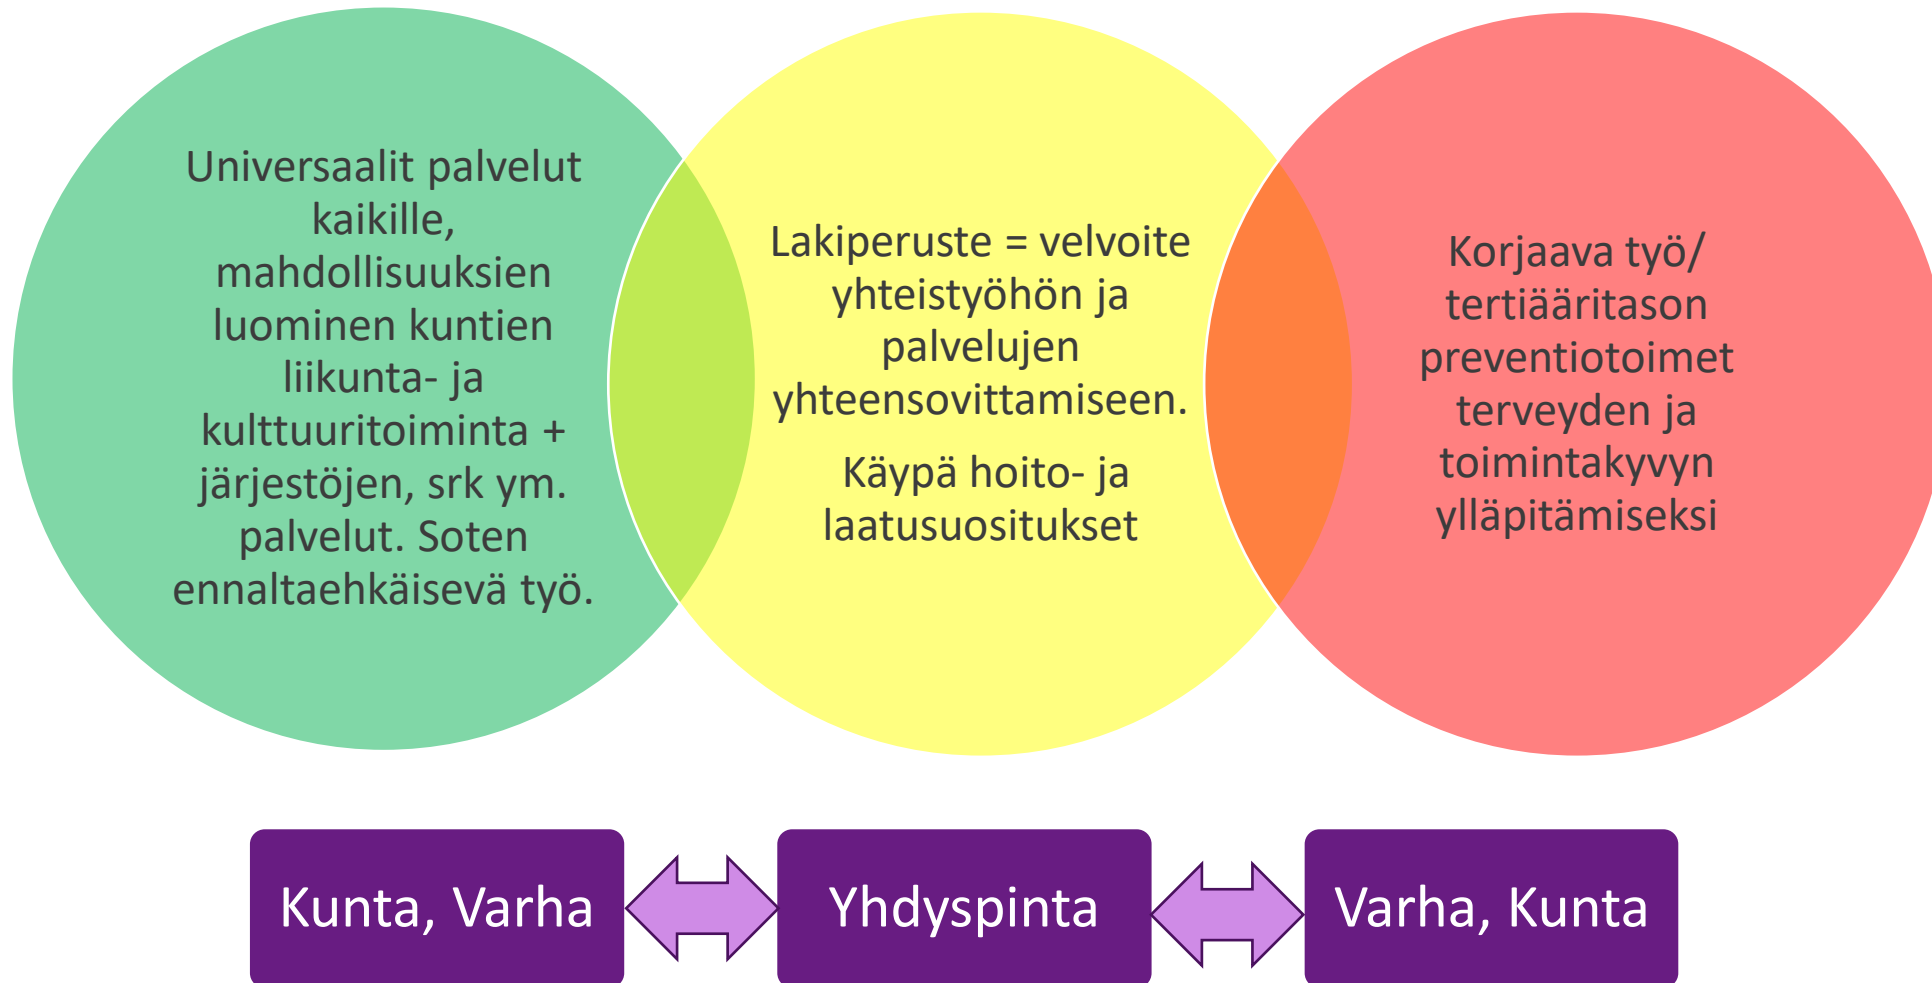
Universaalit palvelut kaikille, mahdollisuuksien luominen kuntien liikunta- ja kulttuuritoiminta + järjestöjen, srk ym. palvelut. Soten ennaltaehkäisevä työ.

Lakiperuste = velvoite yhteistyöhön ja palvelujen yhteensovittamiseen.

Käypä hoito- ja laatusuositukset

Korjaava työ/ tertiääritason preventiotoimet terveyden ja toimintakyvyn ylläpitämiseksi

Kunta, Varha

Yhdyspinta

Varha, Kunta